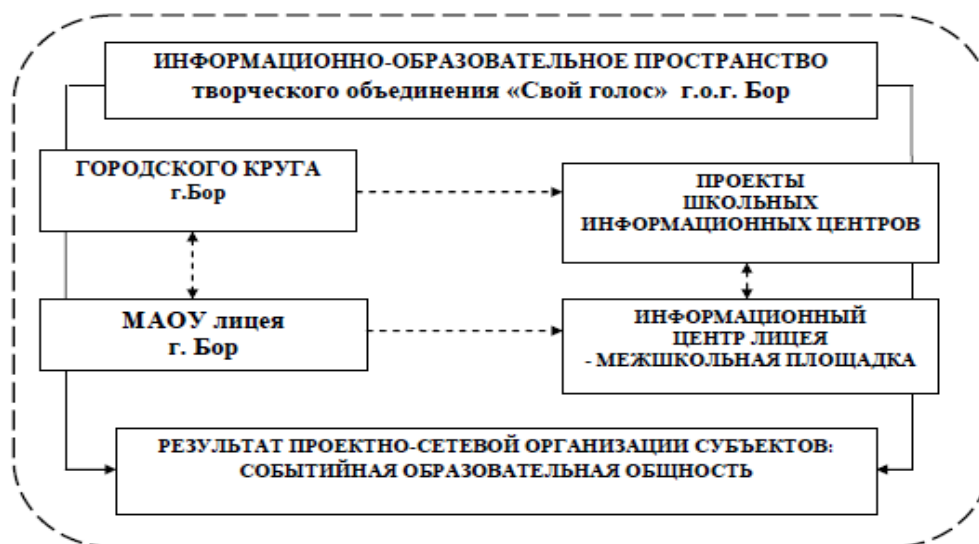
ИНФОРМАЦИОННО-ОБРАЗОВАТЕЛЬНОЕ ПРОСТРАНСТВО творческого объединения «Свой голос» г.о.г. Бор

ГОРОДСКОГО КРУГА г.Бор

ПРОЕКТЫ ШКОЛЬНЫХ ИНФОРМАЦИОННЫХ ЦЕНТРОВ

МАОУ лицея г. Бор

ИНФОРМАЦИОННЫЙ ЦЕНТР ЛИЦЕЯ - МЕЖШКОЛЬНАЯ ПЛОЩАДКА

РЕЗУЛЬТАТ ПРОЕКТНО-СЕТЕВОЙ ОРГАНИЗАЦИИ СУБЪЕКТОВ: СОБЫТИЙНАЯ ОБРАЗОВАТЕЛЬНАЯ ОБЩНОСТЬ